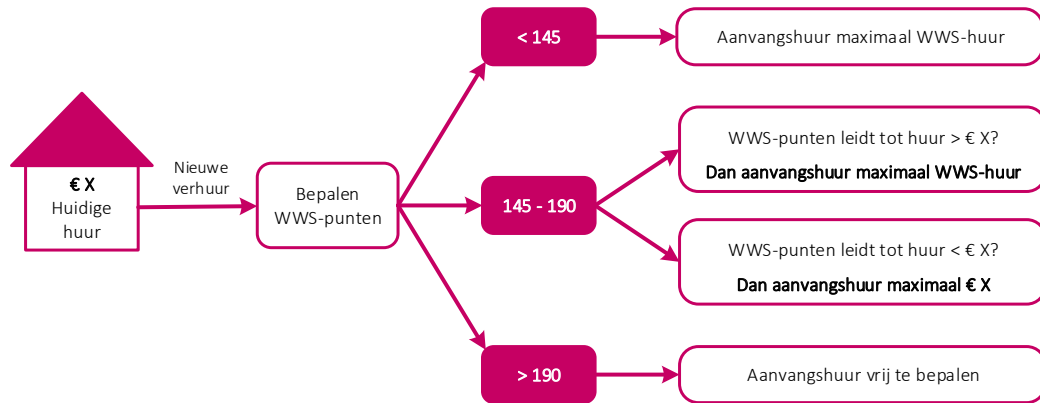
€ X
Huidige huur

Nieuwe verhuur

Bepalen WWS-punten

< 145

Aanvangshuur maximaal WWS-huur

145 - 190

WWS-punten leidt tot huur > € X?
Dan aanvangshuur maximaal WWS-huur

WWS-punten leidt tot huur < € X?
Dan aanvangshuur maximaal € X

> 190

Aanvangshuur vrij te bepalen